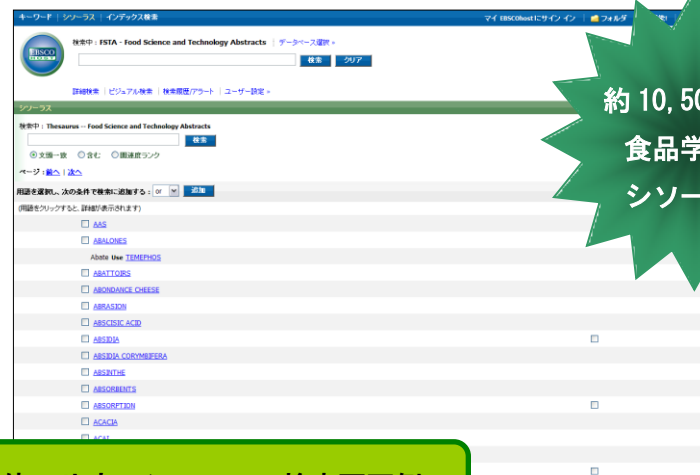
キーワード | シソーラス | インデックス検索

マイ EBSCOhostにサイン イン | フォルダ

EBSCO HOST

検索中：FSTA - Food Science and Technology Abstracts | データベース選択 »

検索 クリア

詳細検索 | ビジュアル検索 | 検索履歴/アラート | ユーザー設定 »

シソーラス

検索中：Thesaurus -- Food Science and Technology Abstracts

検索

文頭一致 含む 関連度ランク

ページ：前へ | 次へ

用語を選択し、次の条件で検索に追加する：or 追加

(用語をクリックすると、詳細が表示されます)

AAS

ABALONES

Abate Use TEMEPHOS

ABATTOIRS

ABONDANCE CHEESE

ABRASION

ABSCISIC ACID

ABSIDIA

ABSIDIA CORYMBIFERA

ABSINTHE

ABSORBENTS

ABSORPTION

ACACIA

ACAI

約 10,5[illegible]

食品学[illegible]

シソー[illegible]

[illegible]